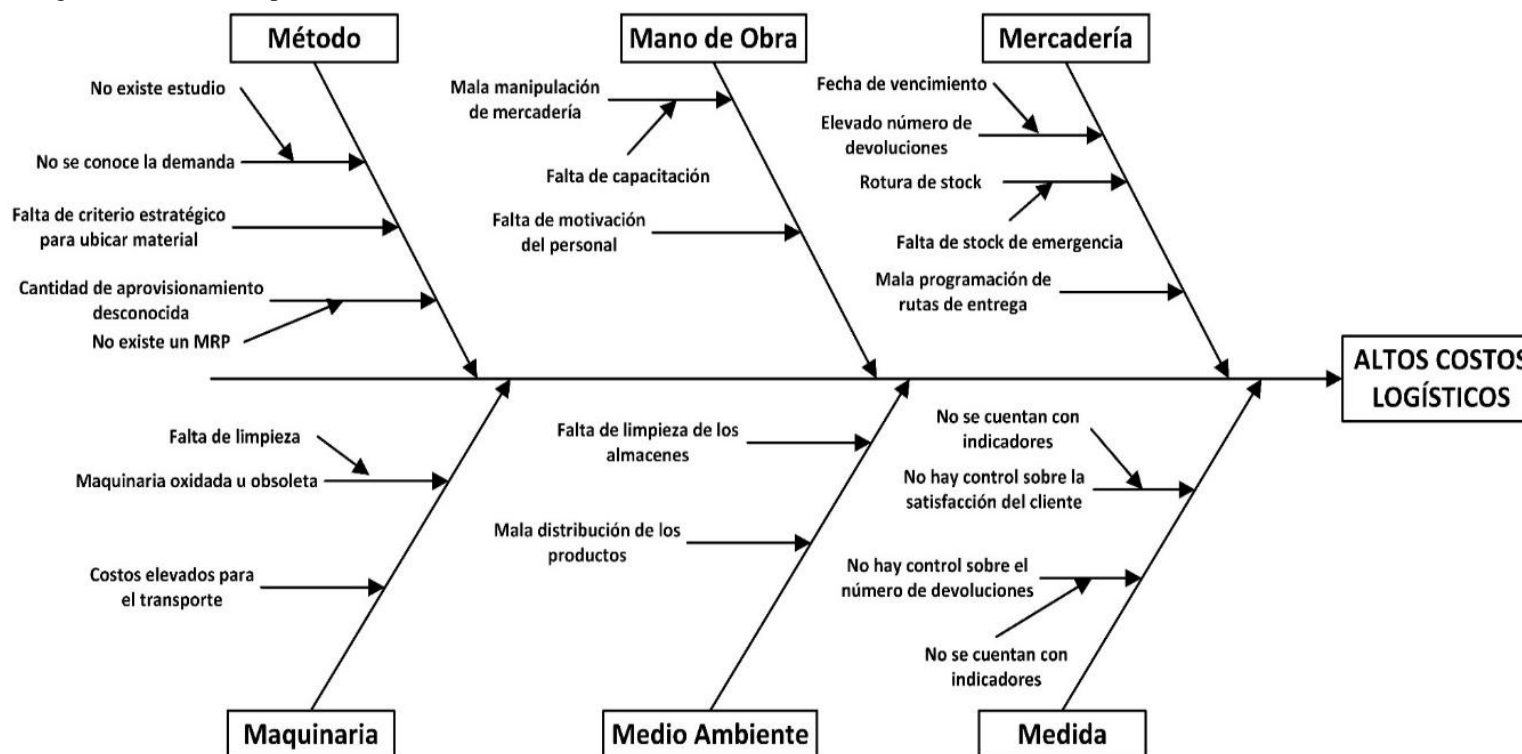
Método

No existe estudio

No se conoce la demanda

Falta de criterio estratégico para ubicar material

Cantidad de aprovisionamiento desconocida

No existe un MRP

Mano de Obra

Mala manipulación de mercadería

Falta de capacitación

Falta de motivación del personal

Mercadería

Fecha de vencimiento

Elevado número de devoluciones

Rotura de stock

Falta de stock de emergencia

Mala programación de rutas de entrega

ALTOS COSTOS LOGÍSTICOS

Falta de limpieza

Maquinaria oxidada u obsoleta

Costos elevados para el transporte

Maquinaria

Falta de limpieza de los almacenes

Mala distribución de los productos

Medio Ambiente

No se cuentan con indicadores

No hay control sobre la satisfacción del cliente

No hay control sobre el número de devoluciones

No se cuentan con indicadores

Medida